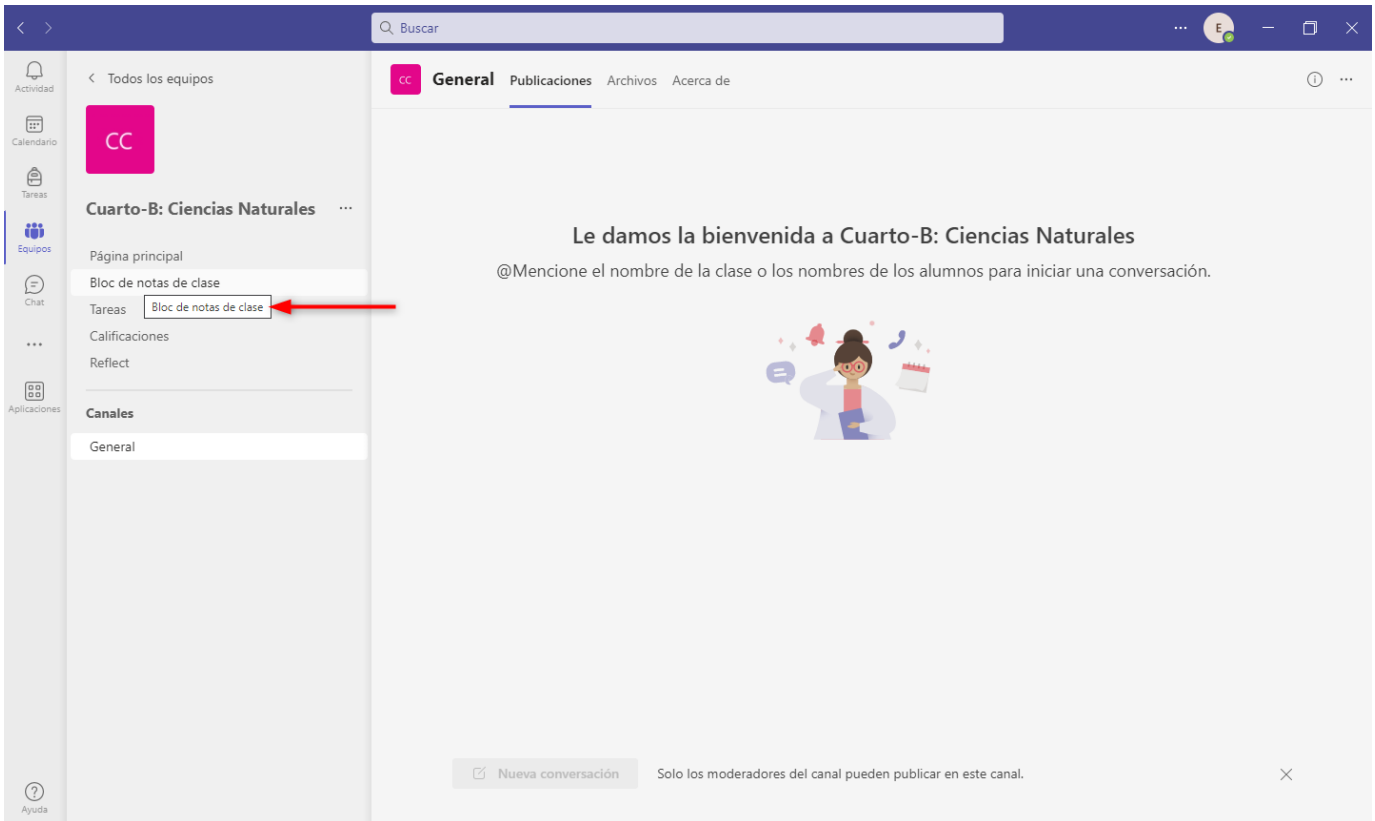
Buscar

E

Actividad
Calendario
Tareas
Equipos
Chat
...
Aplicaciones
Ayuda

< Todos los equipos

CC

Cuarto-B: Ciencias Naturales ...

Página principal
Bloc de notas de clase
Tareas
Bloc de notas de clase
Calificaciones
Reflect

Canales

General

CC General Publicaciones Archivos Acerca de

Le damos la bienvenida a Cuarto-B: Ciencias Naturales

@Mencione el nombre de la clase o los nombres de los alumnos para iniciar una conversación.

Nueva conversación Solo los moderadores del canal pueden publicar en este canal.